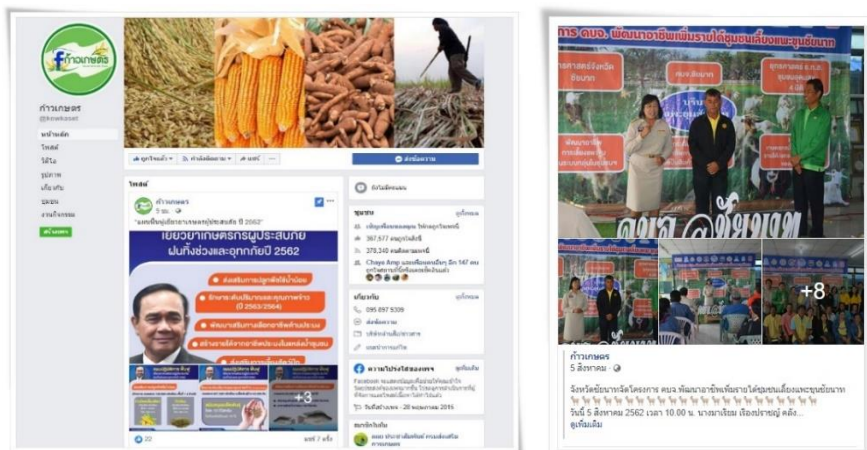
ก้าวเกษตร

ก้าวเกษตร
@kaokaset

หน้าหลัก
โพสต์
วิดีโอ
รูปภาพ
เกี่ยวกับ
ชุมชน
งานกิจกรรม

ถูกใจแล้ว
กำลังติดตาม
แชร์
ส่งข้อความ

โพสต์

ก้าวเกษตร
5 วัน
"มาตรการช่วยเหลือเกษตรกรผู้ประสบภัย ปี 2562"

เยียวยาเกษตรกรผู้ประสบภัย ฝนทิ้งช่วงและอุทกภัยปี 2562

ส่งเสริมการปลูกพืชใช้น้ำน้อย
(ปี 2563/2564)

+3

22
แชร์ 7 ครั้ง

ชุมชน
ดูทั้งหมด
367,677 คนถูกใจสิ่งนี้
378,240 คนติดตามเรื่องนี้

Chaya Amp และเพื่อนอีก 147 คน

เกี่ยวกับ
ดูทั้งหมด
095 897 5309
ส่งข้อความ

ความโปร่งใสของเพจ
ดูเพิ่มเติม

Facebook

วันที่สร้างเพจ - 28 พฤษภาคม 2015

ผู้คนยังถูกใจ

การ คปจ. พัฒนาอาชีพเพิ่มรายได้ชุมชนเลี้ยงและขุนโคเนื้อ

+8

ก้าวเกษตร
5 สิงหาคม

จังหวัดชัยนาทจัดโครงการ คปจ.พัฒนาอาชีพเพิ่มรายได้ชุมชนเลี้ยงและขุนโคเนื้อ ชัยนาท
วันนี้ 5 สิงหาคม 2562 เวลา 10.00 น. นางมาเรียม เรืองปราชญ์ ตลิ่ง...
ดูเพิ่มเติม